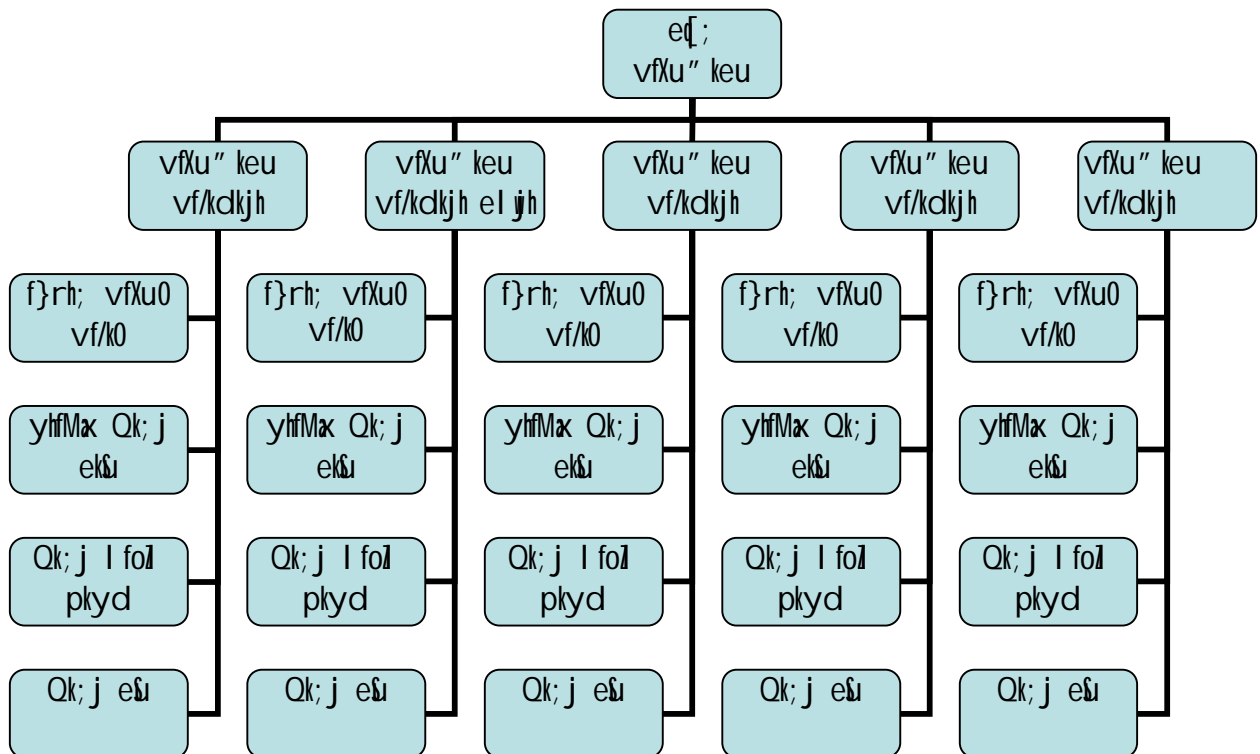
e[;
vfXu" keu

vfXu" keu
vf/kdkjh

f}rh; vfXu0
vf/k0

yhfMax Qk;j
ekSu

Qk;j I fo/
pkyd

Qk;j eSu

vfXu" keu
vf/kdkjh eI yjh

f}rh; vfXu0
vf/k0

yhfMax Qk;j
ekSu

Qk;j I fo/
pkyd

Qk;j eSu

vfXu" keu
vf/kdkjh

f}rh; vfXu0
vf/k0

yhfMax Qk;j
ekSu

Qk;j I fo/
pkyd

Qk;j eSu

vfXu" keu
vf/kdkjh

f}rh; vfXu0
vf/k0

yhfMax Qk;j
ekSu

Qk;j I fo/
pkyd

Qk;j eSu

vfXu" keu
vf/kdkjh

f}rh; vfXu0
vf/k0

yhfMax Qk;j
ekSu

Qk;j I fo/
pkyd

Qk;j eSu